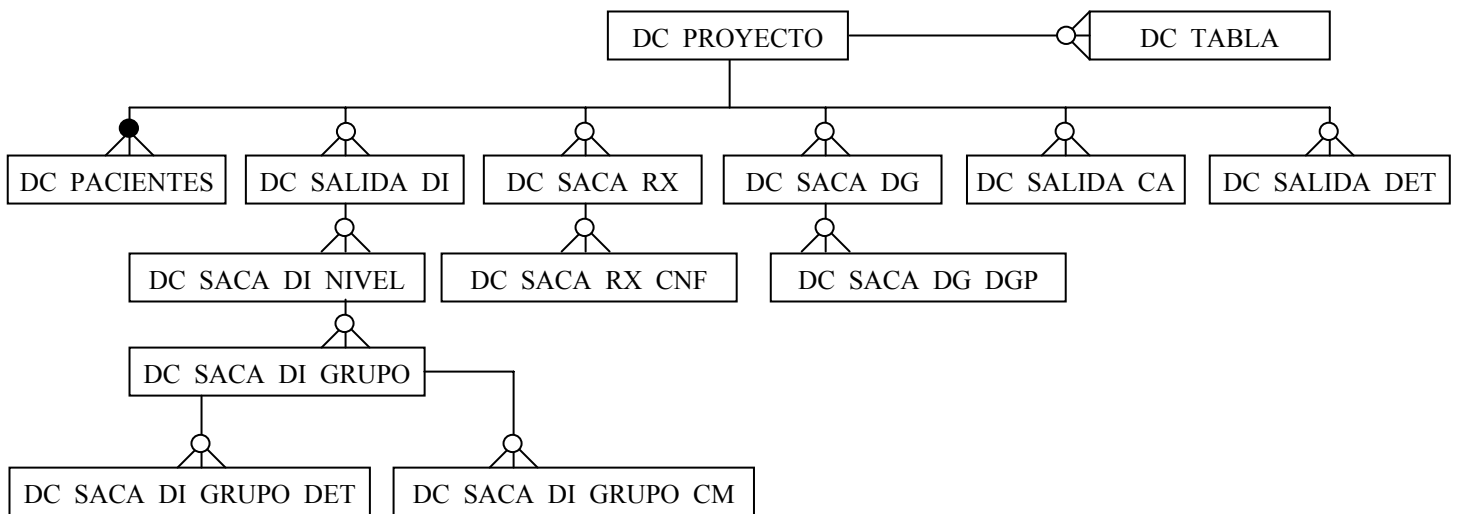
DC PROYECTO

DC TABLA

DC PACIENTES

DC SALIDA DI

DC SACA RX

DC SACA DG

DC SALIDA CA

DC SALIDA DET

DC SACA DI NIVEL

DC SACA RX CNF

DC SACA DG DGP

DC SACA DI GRUPO

DC SACA DI GRUPO DET

DC SACA DI GRUPO CM